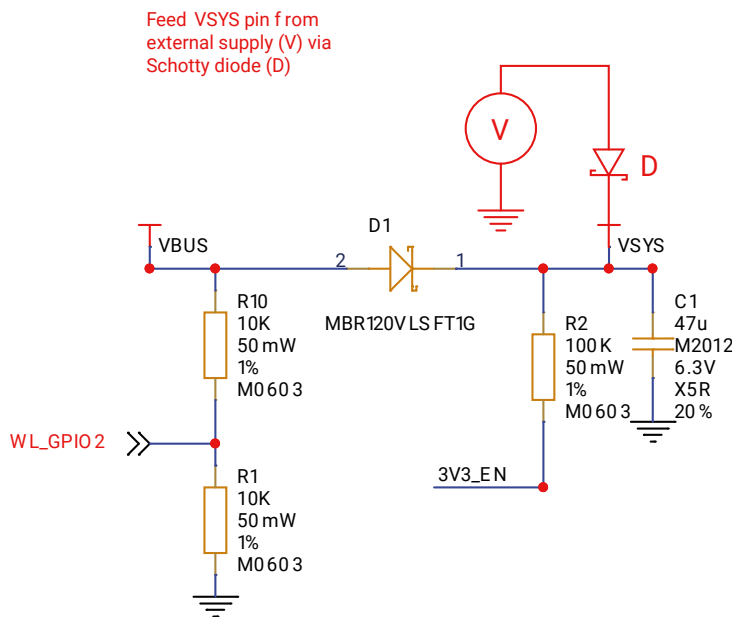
Feed VSYS pin f rom external supply (V) via Schotty diode (D)

V

D

D1

VBUS

2

1

VSYS

MBR120VLSFT1G

R10
10K
50 mW
1%
M0603

R2
100K
50 mW
1%
M0603

C1
47u
M2012
6.3V
X5R
20 %

WL_GPIO2

R1
10K
50 mW
1%
M0603

3V3_EN